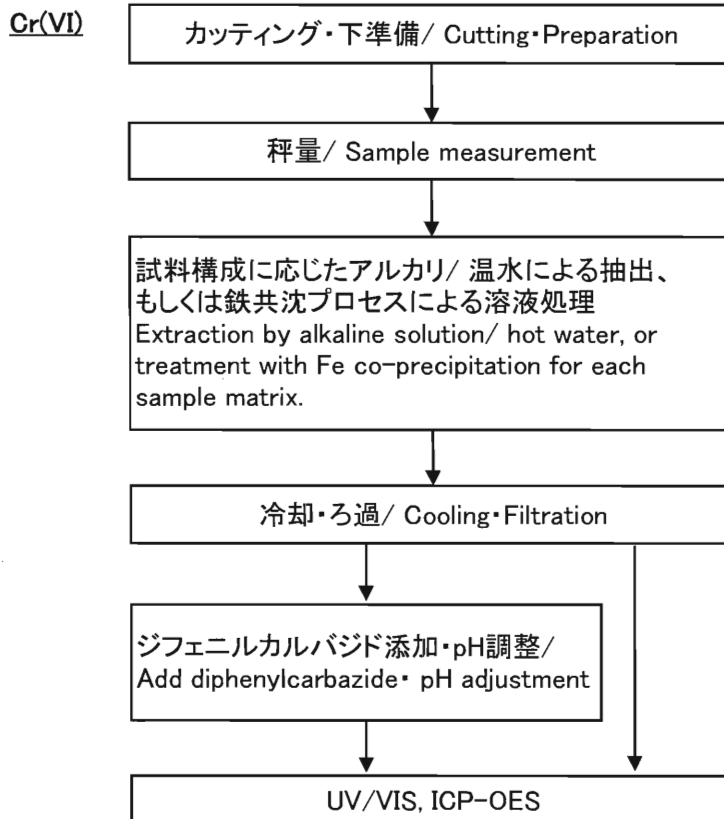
Cr(VI)

カッティング・下準備/ Cutting・Preparation

秤量/ Sample measurement

試料構成に応じたアルカリ/ 温水による抽出、もしくは鉄共沈プロセスによる溶液処理
Extraction by alkaline solution/ hot water, or treatment with Fe co-precipitation for each sample matrix.

冷却・ろ過/ Cooling・Filtration

ジフェニルカルバジド添加・pH調整/
Add diphenylcarbazide・ pH adjustment

UV/VIS, ICP-OES